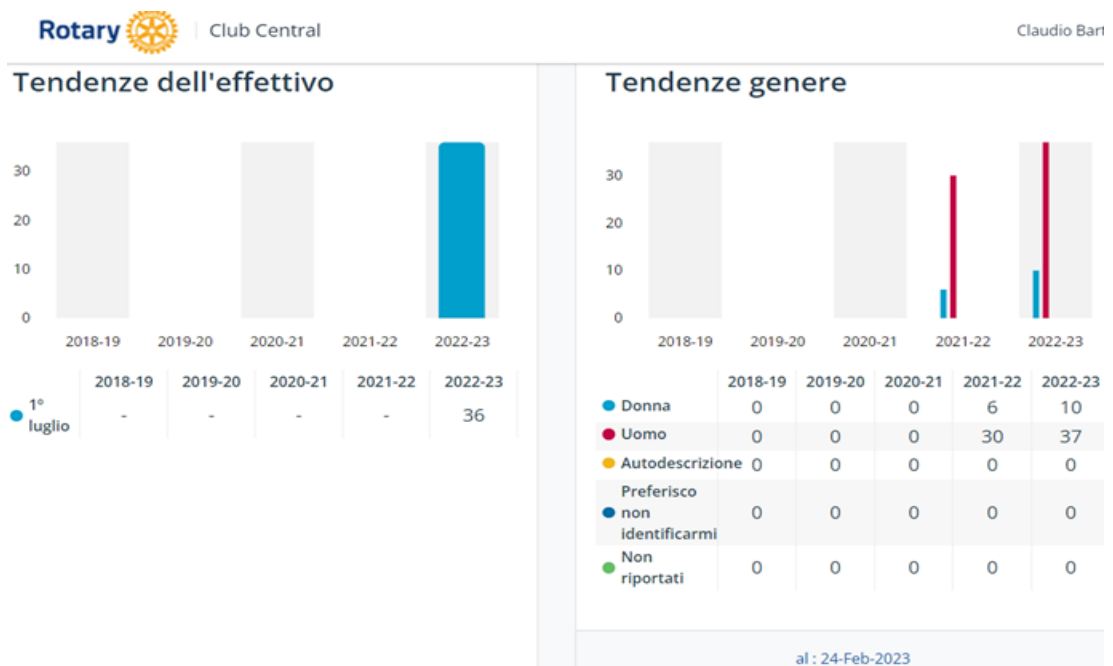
Rotary | Club Central

Claudio Bart

Tendenze dell'effettivo

30
20
10
0

2018-19 2019-20 2020-21 2021-22 2022-23

| | 2018-19 | 2019-20 | 2020-21 | 2021-22 | 2022-23 |
|---|---|---|---|---|---|
| 1° luglio | - | - | - | - | 36 |

Tendenze genere

30
20
10
0

2018-19 2019-20 2020-21 2021-22 2022-23

| | 2018-19 | 2019-20 | 2020-21 | 2021-22 | 2022-23 |
|---|---|---|---|---|---|
| Donna | 0 | 0 | 0 | 6 | 10 |
| Uomo | 0 | 0 | 0 | 30 | 37 |
| Autodescrizione | 0 | 0 | 0 | 0 | 0 |
| Preferisco non identificarmi | 0 | 0 | 0 | 0 | 0 |
| Non riportati | 0 | 0 | 0 | 0 | 0 |

al : 24-Feb-2023